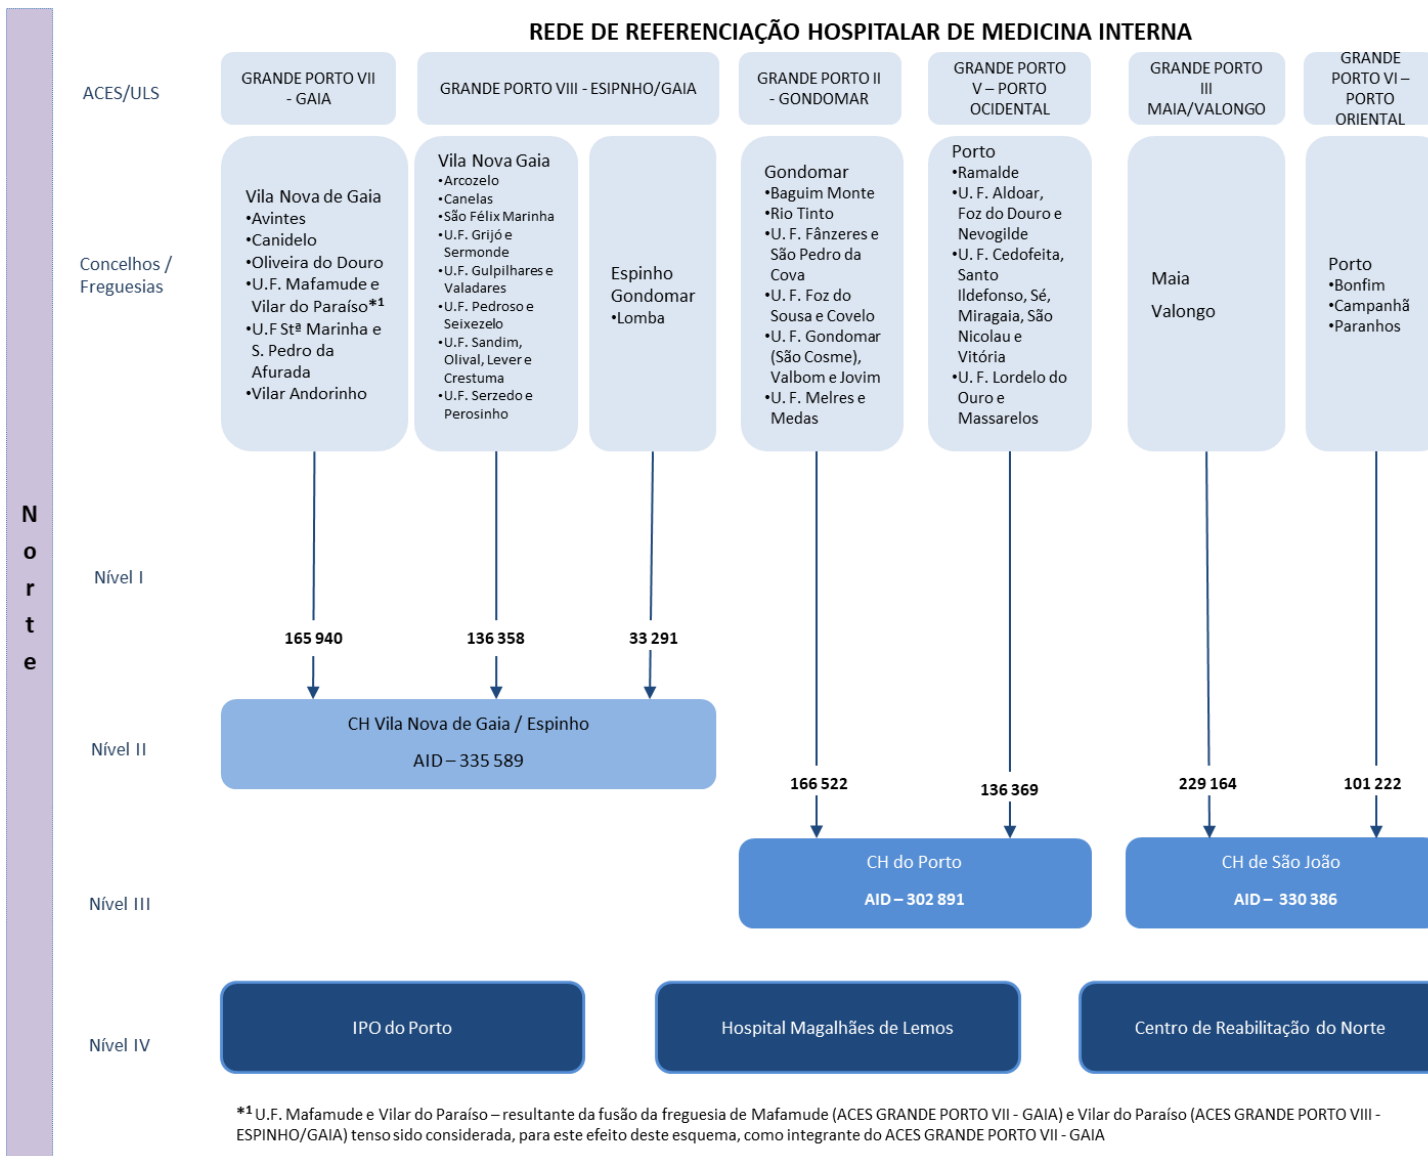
Norte

REDE DE REFERENCIAÇÃO HOSPITALAR DE MEDICINA INTERNA

ACES/ULS

GRANDE PORTO VII - GAIA

GRANDE PORTO VIII - ESIPNHO/GAIA

GRANDE PORTO II - GONDOMAR

GRANDE PORTO V – PORTO OCIDENTAL

GRANDE PORTO III MAIA/VALONGO

GRANDE PORTO VI – PORTO ORIENTAL

Concelhos / Freguesias

Vila Nova de Gaia
•Avintes
•Canidelo
•Oliveira do Douro
•U.F. Mafamude e Vilar do Paraíso*1
•U.F Stª Marinha e S. Pedro da Afurada
•Vilar Andorinho

Vila Nova Gaia
•Arcozelo
•Canelas
•São Félix Marinha
•U.F. Grijó e Sermonde
•U.F. Gulpilhares e Valadares
•U.F. Pedroso e Seixezelo
•U.F. Sandim, Olival, Lever e Crestuma
•U.F. Serzedo e Perosinho

Espinho
Gondomar
•Lomba

Gondomar
•Baguim Monte
•Rio Tinto
•U. F. Fânzeres e São Pedro da Cova
•U. F. Foz do Sousa e Covelo
•U. F. Gondomar (São Cosme), Valbom e Jovim
•U. F. Melres e Medas

Porto
•Ramalde
•U. F. Aldoar, Foz do Douro e Nevogilde
•U. F. Cedofeita, Santo Ildefonso, Sé, Miragaia, São Nicolau e Vitória
•U. F. Lordelo do Ouro e Massarelos

Maia
Valongo

Porto
•Bonfim
•Campanhã
•Paranhos

Nível I

165 940

136 358

33 291

Nível II

CH Vila Nova de Gaia / Espinho
AID – 335 589

166 522

136 369

229 164

101 222

Nível III

CH do Porto
AID – 302 891

CH de São João
AID – 330 386

Nível IV

IPO do Porto

Hospital Magalhães de Lemos

Centro de Reabilitação do Norte

*1 U.F. Mafamude e Vilar do Paraíso – resultante da fusão da freguesia de Mafamude (ACES GRANDE PORTO VII - GAIA) e Vilar do Paraíso (ACES GRANDE PORTO VIII - ESPINHO/GAIA) tenso sido considerada, para este efeito deste esquema, como integrante do ACES GRANDE PORTO VII - GAIA